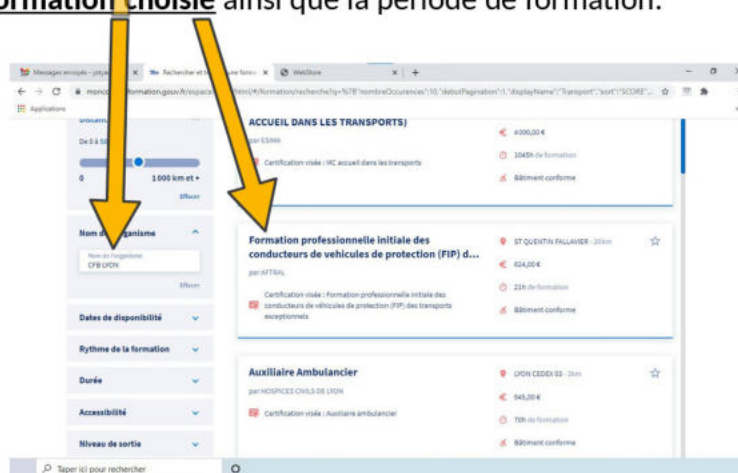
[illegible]formation choisie ainsi que la période de formation.

Messages envoyés – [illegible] | Rechercher et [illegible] une forma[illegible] | WebStore | +

moncompte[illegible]formation.gouv.fr/espace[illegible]/html/#/formation/recherche?q=%7B"nombreOccurences":10,"debutPagination":1,"displayName":"Transport","sort":"SCORE"...

Applications

Distance

De 0 à 50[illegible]

0 | 1 000 km et +

Effacer

Nom de l'organisme

Nom de l'organisme
CFB LYON

Effacer

Dates de disponibilité

Rythme de la formation

Durée

Accessibilité

Niveau de sortie

ACCUEIL DANS LES TRANSPORTS)

par ESRMI

Certification visée : MC accueil dans les transports

4 000,00 €

1045h de formation

Bâtiment conforme

Formation professionnelle initiale des conducteurs de vehicules de protection (FIP) d...

par AFTRAL

Certification visée : Formation professionnelle initiale des conducteurs de véhicules de protection (FIP) des transports exceptionnels

ST QUENTIN FALLAVIER - 20km

624,00 €

21h de formation

Bâtiment conforme

Auxiliaire Ambulancier

par HOSPICES CIVILS DE LYON

Certification visée : Auxiliaire ambulancier

LYON CEDEX 03 - 3km

945,00 €

70h de formation

Bâtiment conforme

Taper ici pour rechercher